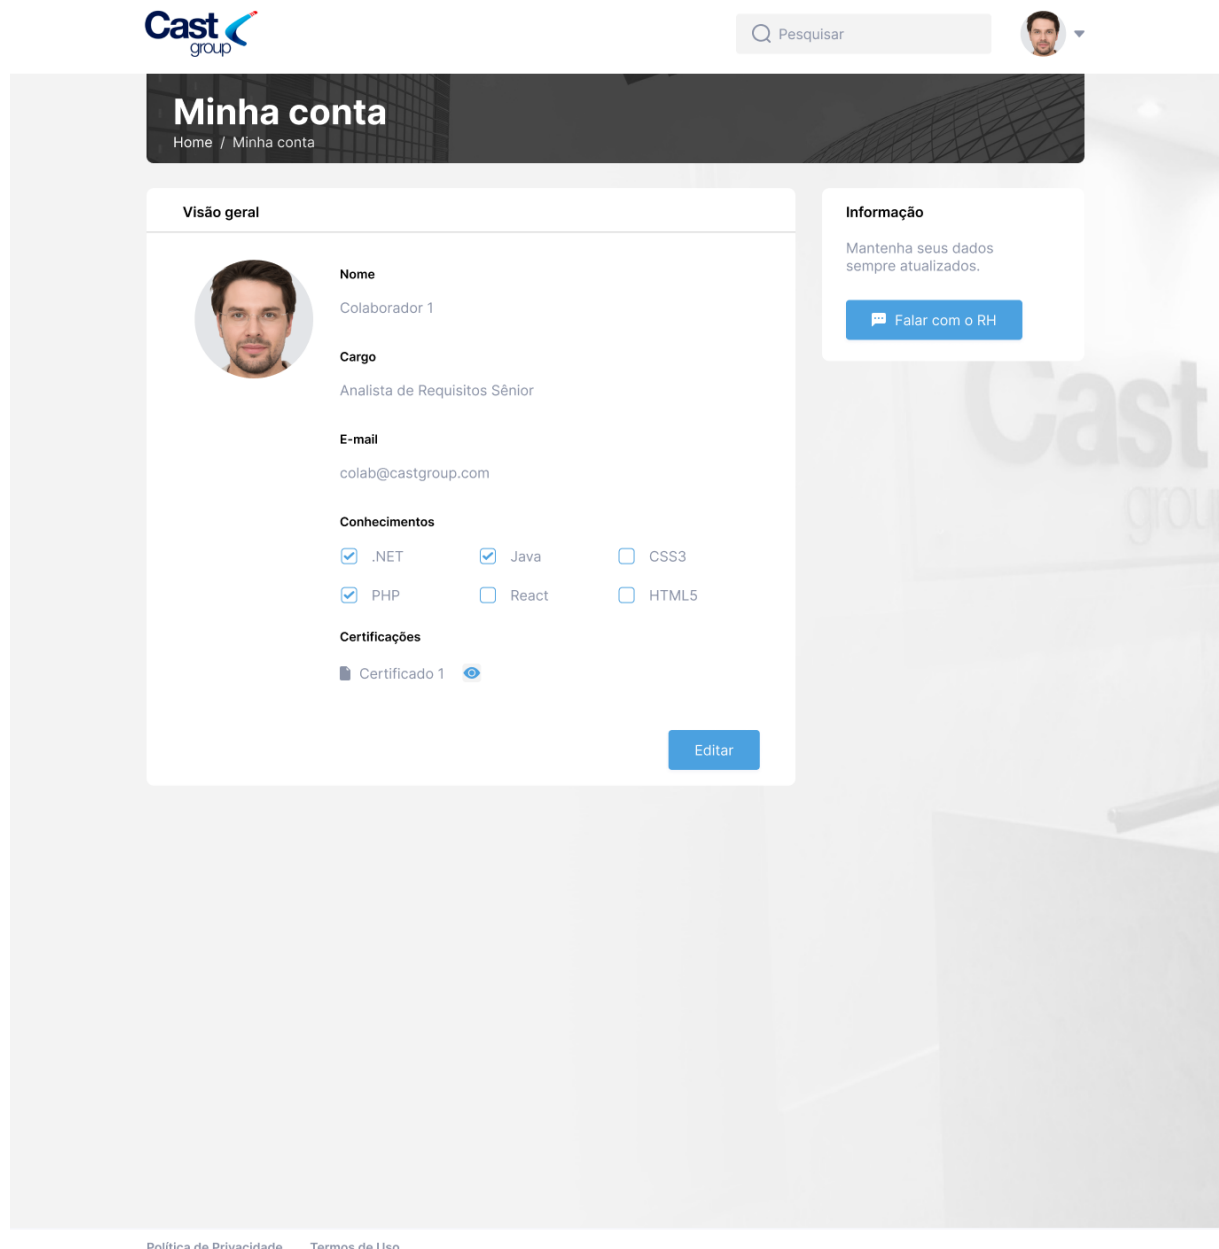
Cast group

Pesquisar

Minha conta
Home / Minha conta

Visão geral

Nome
Colaborador 1

Cargo
Analista de Requisitos Sênior

E-mail
colab@castgroup.com

Conhecimentos
.NET
Java
CSS3
PHP
React
HTML5

Certificações
Certificado 1

Editar

Informação

Mantenha seus dados sempre atualizados.

Falar com o RH

Cast group

Política de Privacidade Termos de Uso